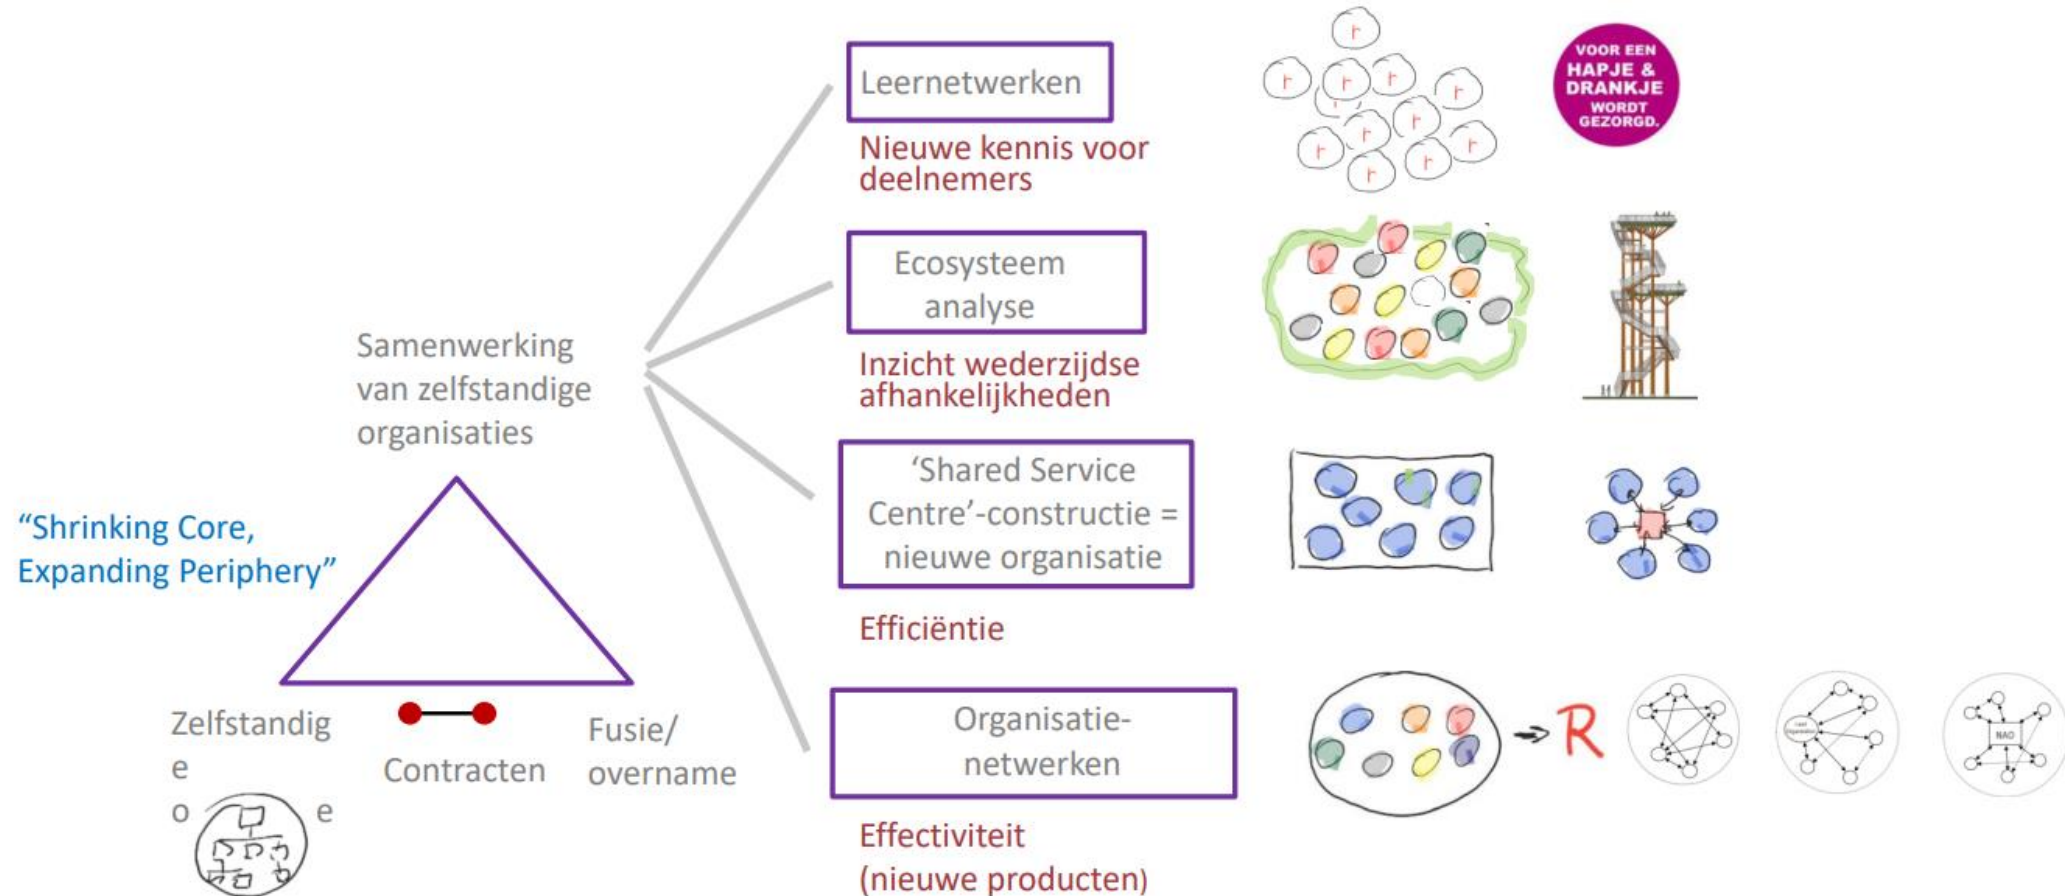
Leernetwerken

Nieuwe kennis voor deelnemers

VOOR EEN HAPJE & DRANKJE WORDT GEZORGD.

Ecosysteem analyse

Inzicht wederzijdse afhankelijkheden

Samenwerking van zelfstandige organisaties

'Shared Service Centre'-constructie = nieuwe organisatie

Efficiëntie

"Shrinking Core, Expanding Periphery"

Organisatie-netwerken

R

NAO

Effectiviteit (nieuwe producten)

Zelfstandig e o e

Contracten

Fusie/ overname